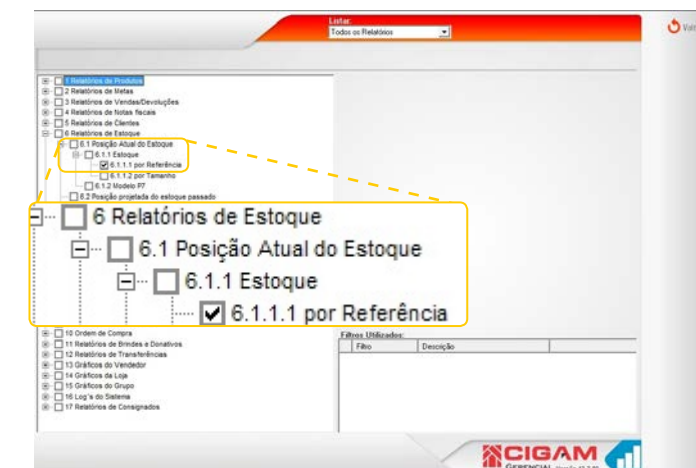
Listar:
Todos os Relatórios

Vo

1 Relatórios de Produtos
2 Relatórios de Metas
3 Relatórios de Vendas/Devoluções
4 Relatórios de Notas fiscais
5 Relatórios de Clientes
6 Relatórios de Estoque
6.1 Posição Atual do Estoque
6.1.1 Estoque
6.1.1.1 por Referência
6.1.1.2 por Tamanho
6.1.2 Modelo P7
6.2 Posição projetada do estoque passado

6 Relatórios de Estoque
6.1 Posição Atual do Estoque
6.1.1 Estoque
6.1.1.1 por Referência

10 Ordem de Compra
11 Relatórios de Brindes e Donativos
12 Relatórios de Transferências
13 Gráficos do Vendedor
14 Gráficos da Loja
15 Gráficos do Grupo
16 Log's do Sistema
17 Relatórios de Consignados

Filtros Utilizados:
| Filtro | Descrição |
|---|---|

CIGAM
GERENCIAL